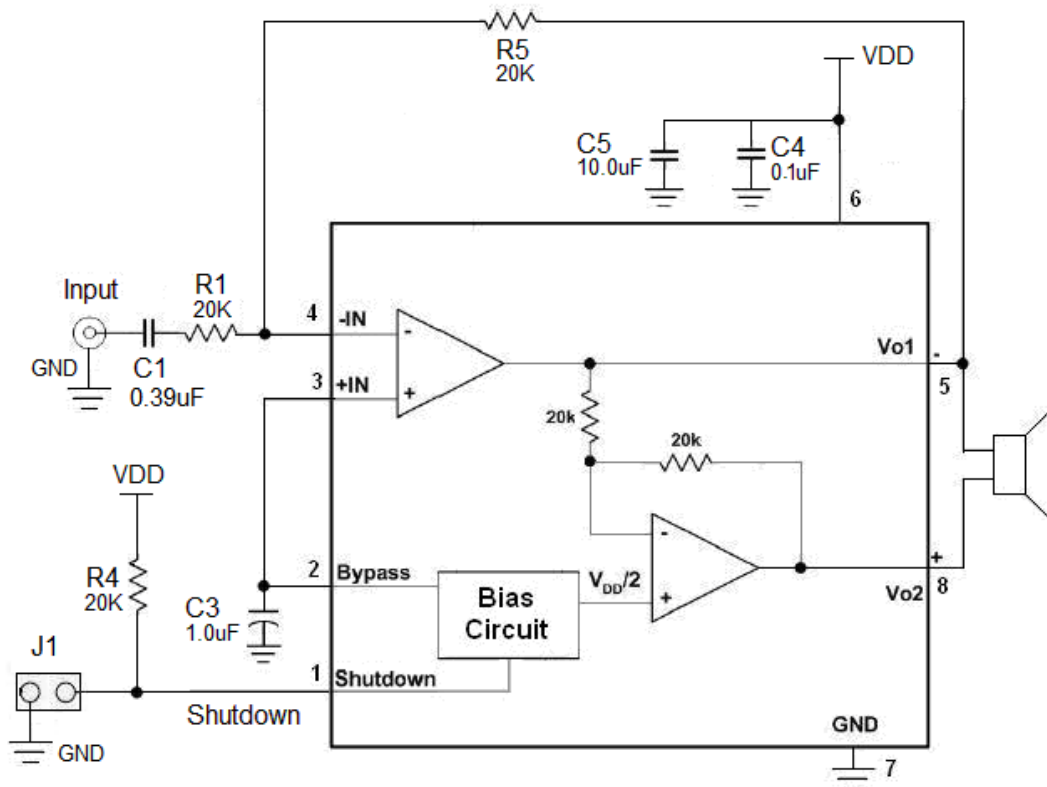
R5
20K

VDD

C5
10.0uF

C4
0.1uF

6

Input

R1
20K

4 -IN

-

Vo1

-

GND

C1
0.39uF

3 +IN

+

5

20k

20k

-

VDD

R4
20K

2 Bypass

Bias
Circuit

$V_{DD}/2$

+

+

Vo2

8

C3
1.0uF

J1

1 Shutdown

Shutdown

GND

GND

7